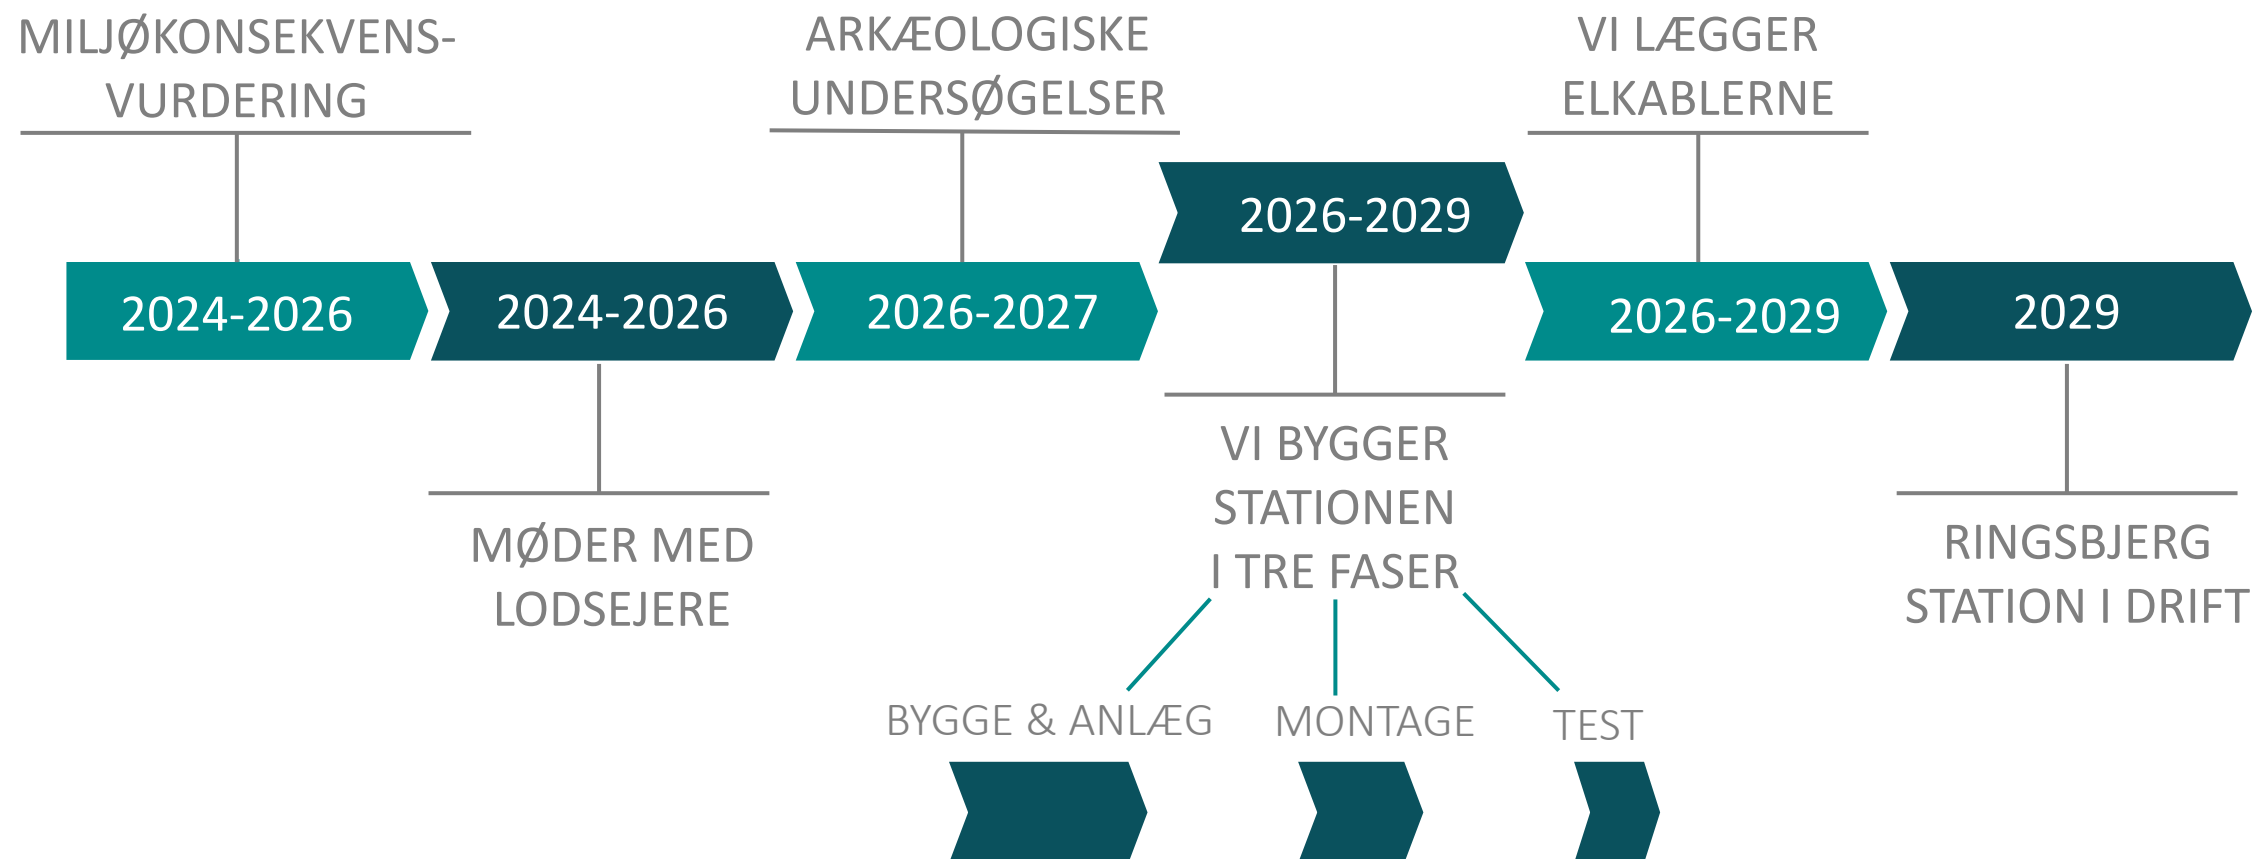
MILJØKONSEKVENSVURDERING

ARKÆOLOGISKE UNDERSØGELSER

VI LÆGGER ELKABLERNE

2026-2029

2024-2026

2024-2026

2026-2027

2026-2029

2029

MØDER MED LODSEJERE

VI BYGGER STATIONEN I TRE FASER

RINGSBJERG STATION I DRIFT

BYGGE & ANLÆG

MONTAGE

TEST